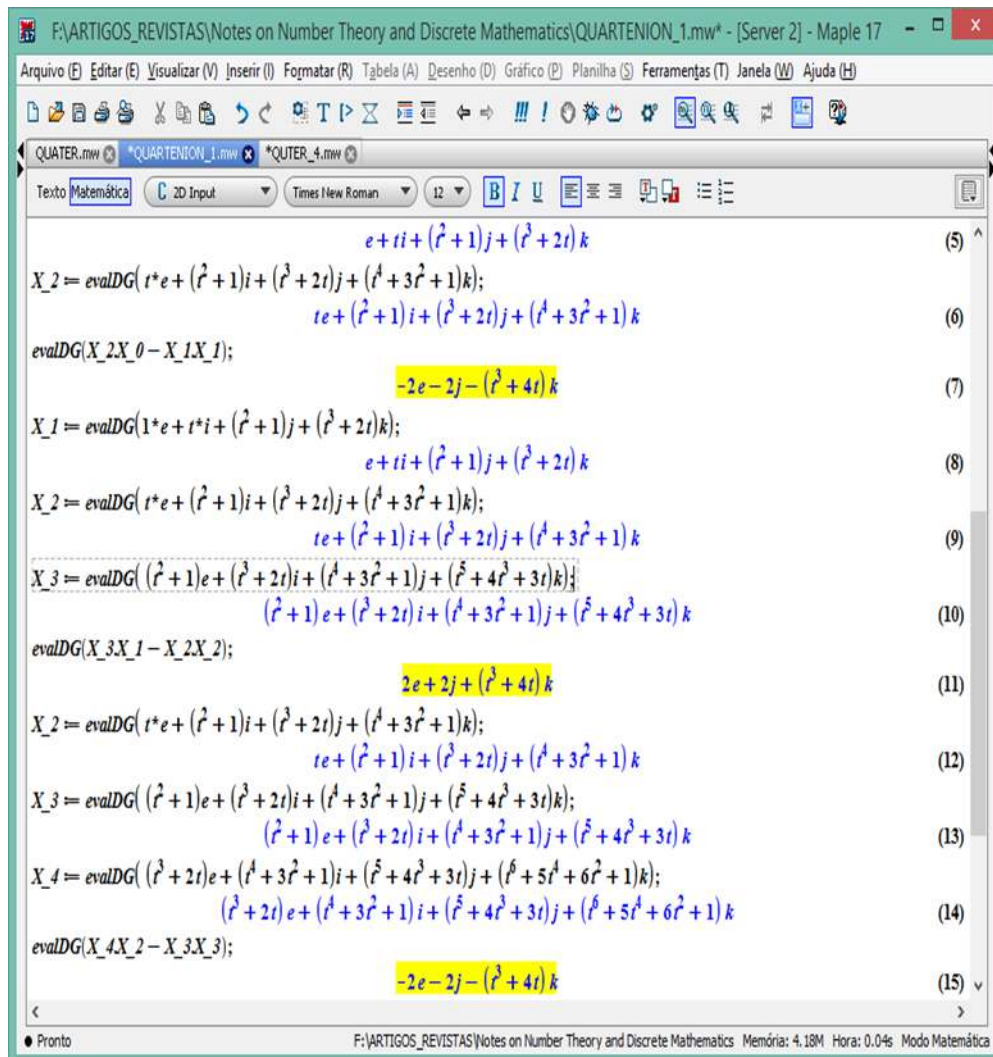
F:\ARTIGOS_REVISTAS\Notes on Number Theory and Discrete Mathematics\QUARTENION_1.mw* - [Server 2] - Maple 17

Arquivo (F) Editar (E) Visualizar (V) Inserir (I) Formatar (R) Tabela (A) Desenho (D) Gráfico (P) Planilha (S) Ferramentas (T) Janela (W) Ajuda (H)

QUATER.mw *QUARTENION_1.mw *QUTER_4.mw

Texto Matemática 2D Input Times New Roman 12 B I U

$e+ti+(t^2+1)j+(t^3+2t)k$ (5)

$X\_2 := evalDG(t*e+(t^2+1)i+(t^3+2t)j+(t^4+3t^2+1)k);$

$te+(t^2+1)i+(t^3+2t)j+(t^4+3t^2+1)k$ (6)

$evalDG(X\_2X\_0-X\_1X\_1);$

$-2e-2j-(t^3+4t)k$ (7)

$X\_1 := evalDG(1*e+t*i+(t^2+1)j+(t^3+2t)k);$

$e+ti+(t^2+1)j+(t^3+2t)k$ (8)

$X\_2 := evalDG(t*e+(t^2+1)i+(t^3+2t)j+(t^4+3t^2+1)k);$

$te+(t^2+1)i+(t^3+2t)j+(t^4+3t^2+1)k$ (9)

$X\_3 := evalDG((t^2+1)e+(t^3+2t)i+(t^4+3t^2+1)j+(t^5+4t^3+3t)k);$

$(t^2+1)e+(t^3+2t)i+(t^4+3t^2+1)j+(t^5+4t^3+3t)k$ (10)

$evalDG(X\_3X\_1-X\_2X\_2);$

$2e+2j+(t^3+4t)k$ (11)

$X\_2 := evalDG(t*e+(t^2+1)i+(t^3+2t)j+(t^4+3t^2+1)k);$

$te+(t^2+1)i+(t^3+2t)j+(t^4+3t^2+1)k$ (12)

$X\_3 := evalDG((t^2+1)e+(t^3+2t)i+(t^4+3t^2+1)j+(t^5+4t^3+3t)k);$

$(t^2+1)e+(t^3+2t)i+(t^4+3t^2+1)j+(t^5+4t^3+3t)k$ (13)

$X\_4 := evalDG((t^3+2t)e+(t^4+3t^2+1)i+(t^5+4t^3+3t)j+(t^6+5t^4+6t^2+1)k);$

$(t^3+2t)e+(t^4+3t^2+1)i+(t^5+4t^3+3t)j+(t^6+5t^4+6t^2+1)k$ (14)

$evalDG(X\_4X\_2-X\_3X\_3);$

$-2e-2j-(t^3+4t)k$ (15)

Pronto F:\ARTIGOS_REVISTAS\Notes on Number Theory and Discrete Mathematics Memória: 4.18M Hora: 0.04s Modo Matemática